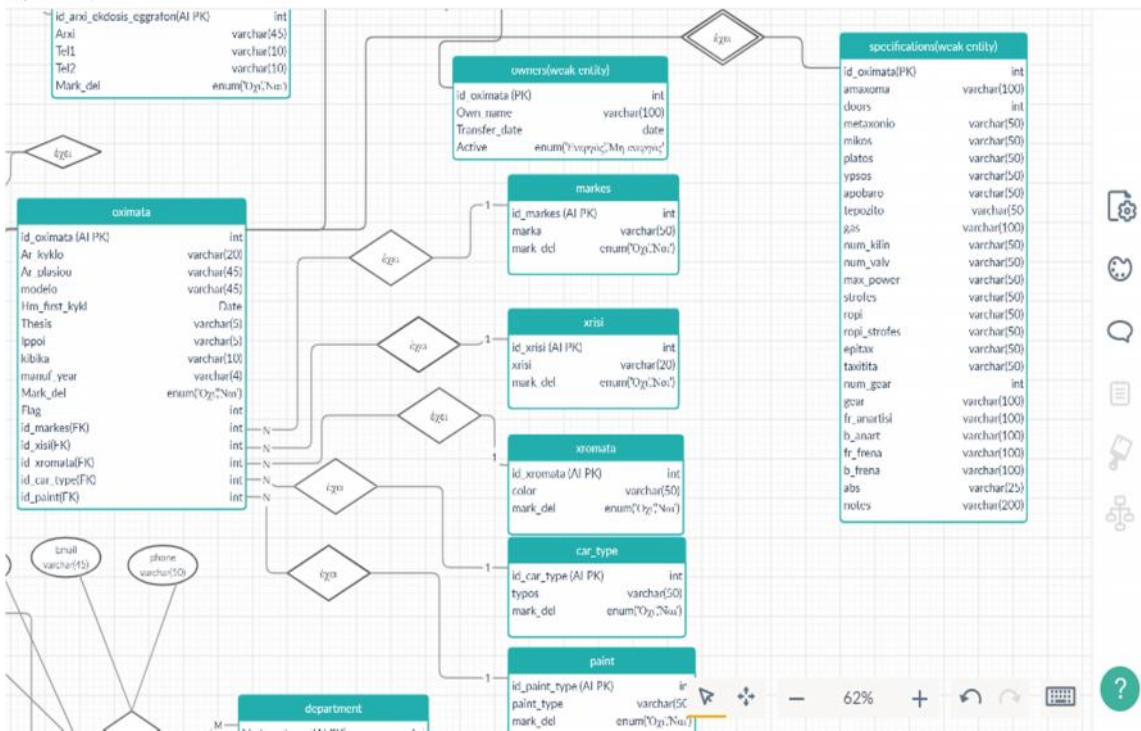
| id_arxi_ekdosis_eggrafon(AI PK) | int |
|---|---|
| Arxi | varchar(45) |
| Tel1 | varchar(10) |
| Tel2 | varchar(10) |
| Mark_del | enum('Όχι','Ναι') |

έχει

owners(weak entity)

| id_oximata (PK) | int |
|---|---|
| Own_name | varchar(100) |
| Transfer_date | date |
| Active | enum('Ενεργός','Μη ενεργός') |

έχει

specifications(weak entity)

| id_oximata(PK) | int |
|---|---|
| amaxoma | varchar(100) |
| doors | int |
| metaxonio | varchar(50) |
| mikos | varchar(50) |
| platos | varchar(50) |
| ypsos | varchar(50) |
| apobaro | varchar(50) |
| tepozito | varchar(50) |
| gas | varchar(100) |
| num_kilin | varchar(50) |
| num_valv | varchar(50) |
| max_power | varchar(50) |
| strofes | varchar(50) |
| ropi | varchar(50) |
| ropi_strofes | varchar(50) |
| epitax | varchar(50) |
| taxitita | varchar(50) |
| num_gear | int |
| gear | varchar(100) |
| fr_anartisi | varchar(100) |
| b_anart | varchar(100) |
| fr_frena | varchar(100) |
| b_frena | varchar(100) |
| abs | varchar(25) |
| notes | varchar(200) |

έχει

oximata

| id_oximata (AI PK) | int |
|---|---|
| Ar_kyklo | varchar(20) |
| Ar_plasiou | varchar(45) |
| modelo | varchar(45) |
| Hm_first_kykl | Date |
| Thesis | varchar(5) |
| Ippoi | varchar(5) |
| kibika | varchar(10) |
| manuf_year | varchar(4) |
| Mark_del | enum('Όχι','Ναι') |
| Flag | int |
| id_markes(FK) | int |
| id_xisi(FK) | int |
| id_xromata(FK) | int |
| id_car_type(FK) | int |
| id_paint(FK) | int |

έχει

markes

| id_markes (AI PK) | int |
|---|---|
| marka | varchar(50) |
| mark_del | enum('Όχι','Ναι') |

έχει

xrisi

| id_xrisi (AI PK) | int |
|---|---|
| xrisi | varchar(20) |
| mark_del | enum('Όχι','Ναι') |

έχει

xromata

| id_xromata (AI PK) | int |
|---|---|
| color | varchar(50) |
| mark_del | enum('Όχι','Ναι') |

έχει

car_type

| id_car_type (AI PK) | int |
|---|---|
| typos | varchar(50) |
| mark_del | enum('Όχι','Ναι') |

έχει

paint

| id_paint_type (AI PK) | in |
|---|---|
| paint_type | varchar(50 |
| mark_del | enum('Όχι','Ναι') |

1 N 1 N 1 N 1 N 1 N 1 M

Email varchar(45)

phone varchar(10)

department

62%

?